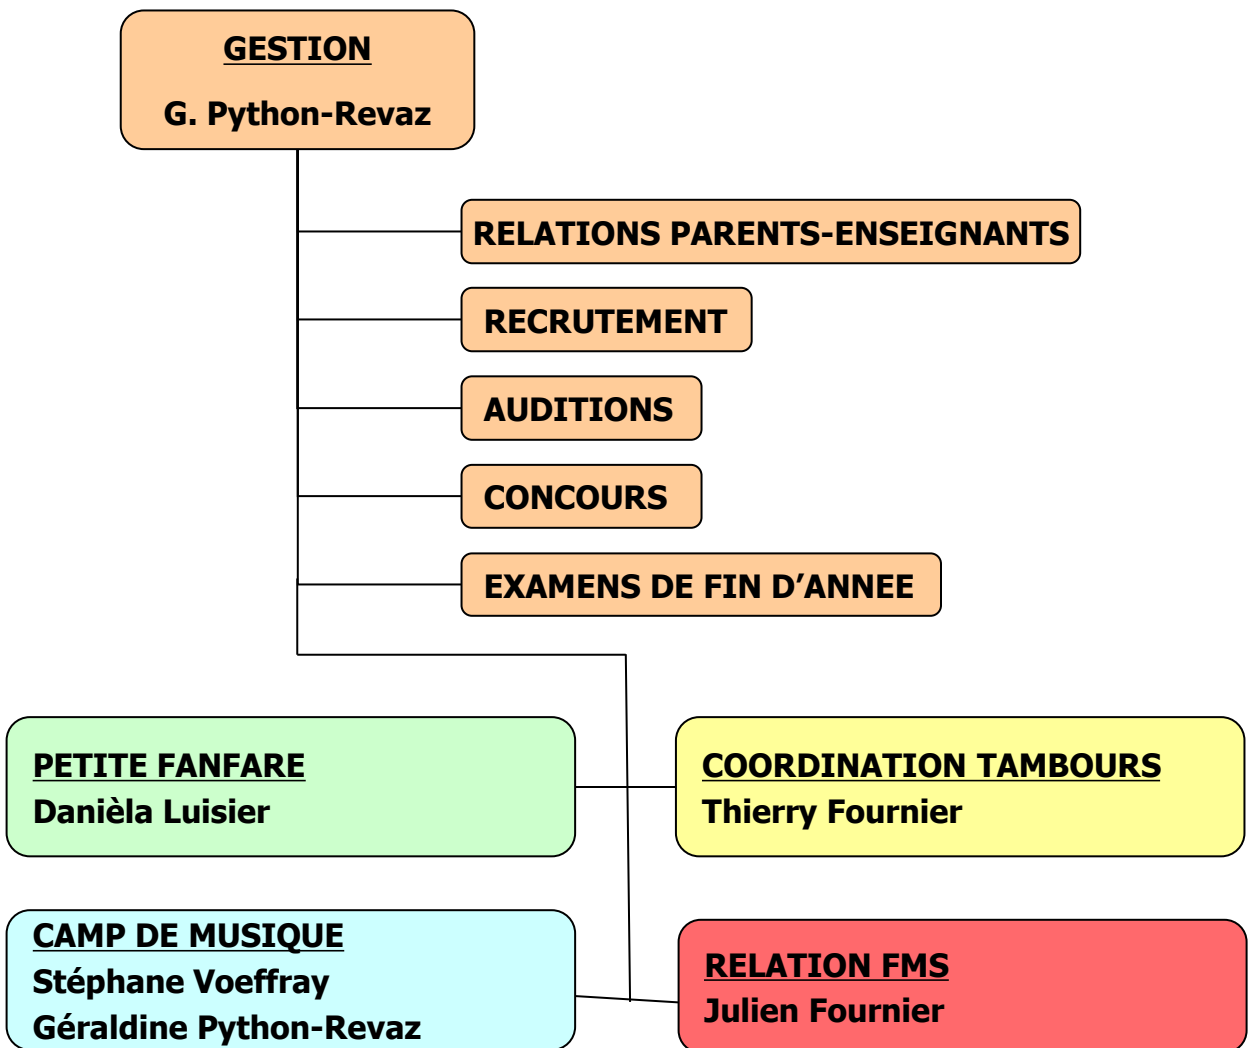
GESTION

G. Python-Revaz

RELATIONS PARENTS-ENSEIGNANTS

RECRUTEMENT

AUDITIONS

CONCOURS

EXAMENS DE FIN D’ANNEE

PETITE FANFARE
Danièla Luisier

COORDINATION TAMBOURS
Thierry Fournier

CAMP DE MUSIQUE
Stéphane Voeffray
Géraldine Python-Revaz

RELATION FMS
Julien Fournier